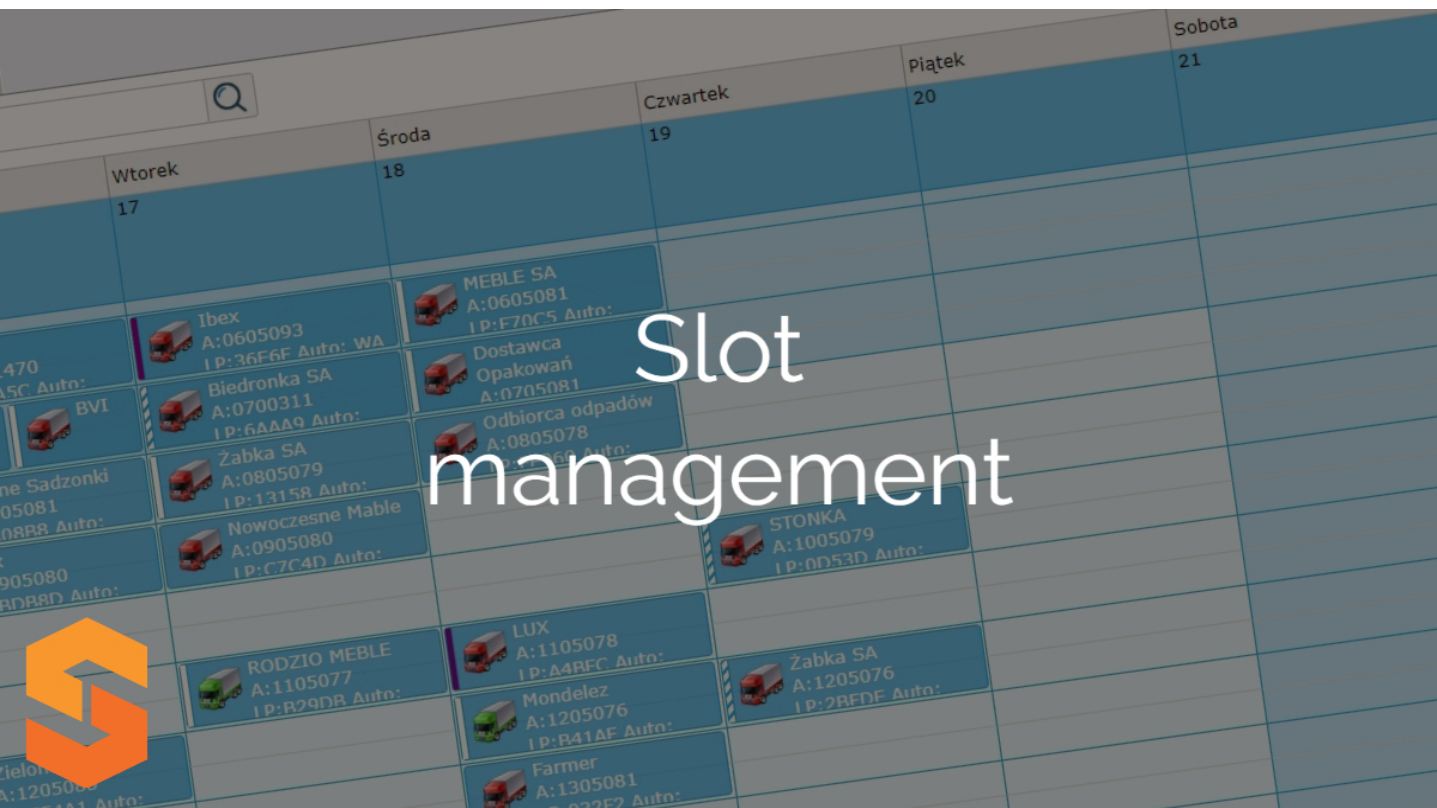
Sobota
21
Piątek
20
Czwartek
19
Środa
18
Wtorek
17

MEBLE SA
A:0605081
LP:E70C5 Auto:

Ibex
A:0605093
LP:36F6F Auto: WA

470
A5C Auto:

Dostawca Opakowań
A:0705081

Biedronka SA
A:0700311
LP:6AAA9 Auto:

BVI

Odbiorca odpadów
A:0805078

Żabka SA
A:0805079
LP:13158 Auto:

ne Sadzonki
05081
0888 Auto:

Nowoczesne Mable
A:0905080
LP:C7C4D Auto:

STONKA
A:1005079
LP:0D53D Auto:

r
905080
BDB8D Auto:

LUX
A:1105078
LP:A4BEC Auto:

RODZIO MEBLE
A:1105077
LP:B29DB Auto:

Żabka SA
A:1205076
LP:2BFDE Auto:

Mondelez
A:1205076
LP:B41AE Auto:

Zielon
A:1205080
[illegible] Auto:

Farmer
A:1305081
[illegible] Auto:

Slot management